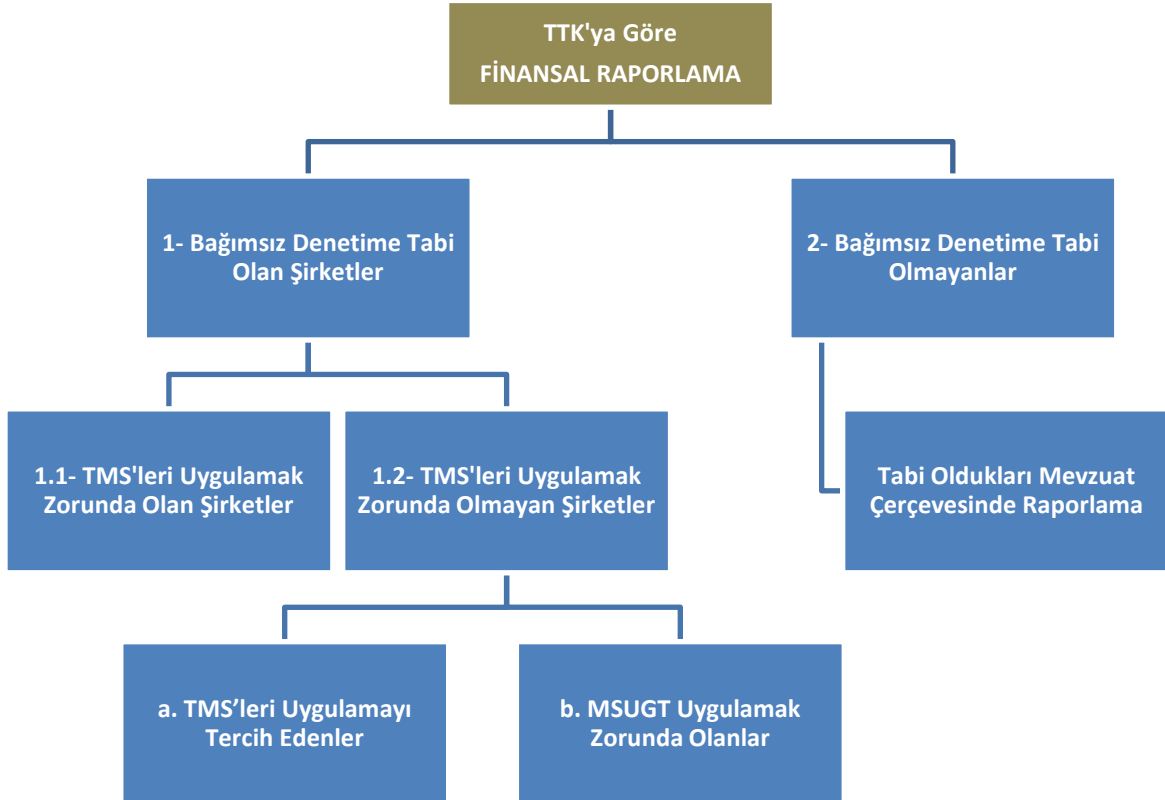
TTK'ya Göre
FİNANSAL RAPORLAMA

1- Bağımsız Denetime Tabi Olan Şirketler

2- Bağımsız Denetime Tabi Olmayanlar

1.1- TMS'leri Uygulamak Zorunda Olan Şirketler

1.2- TMS'leri Uygulamak Zorunda Olmayan Şirketler

Tabi Oldukları Mevzuat Çerçevesinde Raporlama

a. TMS’leri Uygulamayı Tercih Edenler

b. MSUGT Uygulamak Zorunda Olanlar